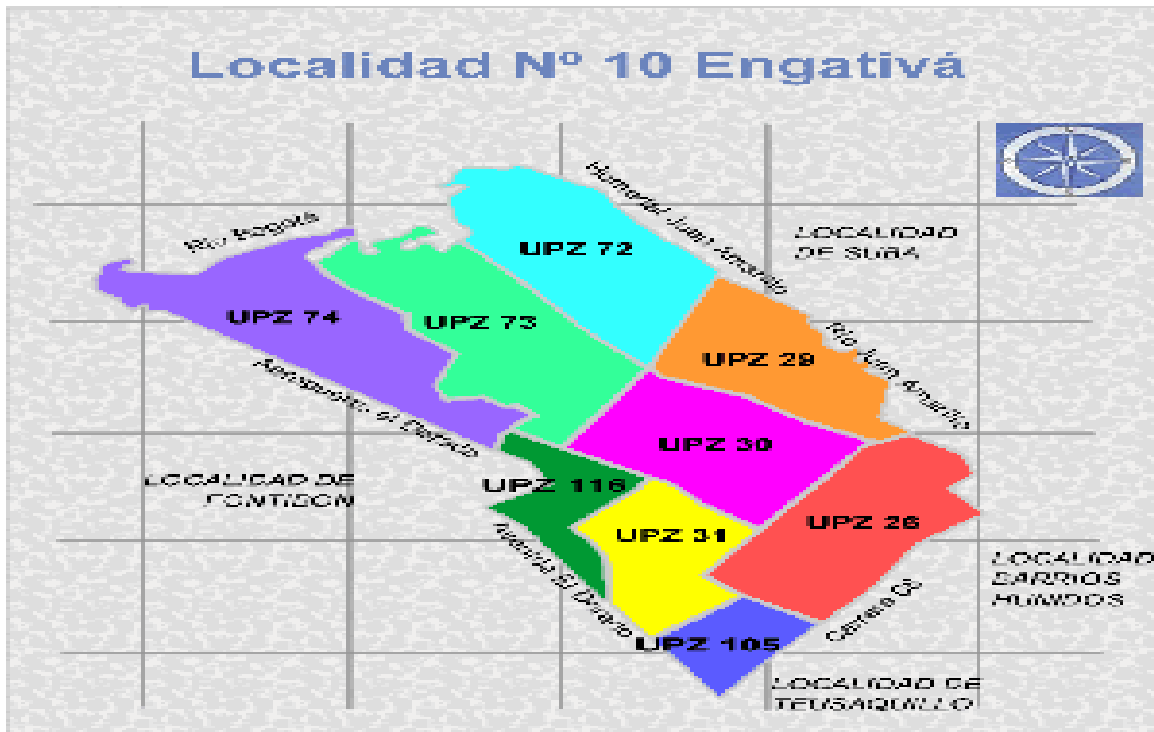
Localidad Nº 10 Engativá

Humedal Juan Amarillo

LOCALIDAD DE SUBA

Río Bogotá

UPZ 72

UPZ 74

UPZ 73

Río Juan Amarillo

UPZ 29

Aeropuerto el Dorado

UPZ 30

LOCALIDAD DE FONTIBON

UPZ 116

UPZ 31

UPZ 26

Avenida El Dorado

LOCALIDAD BARRIOS UNIDOS

Carrera 68

UPZ 105

LOCALIDAD DE TEUSAQUILLO